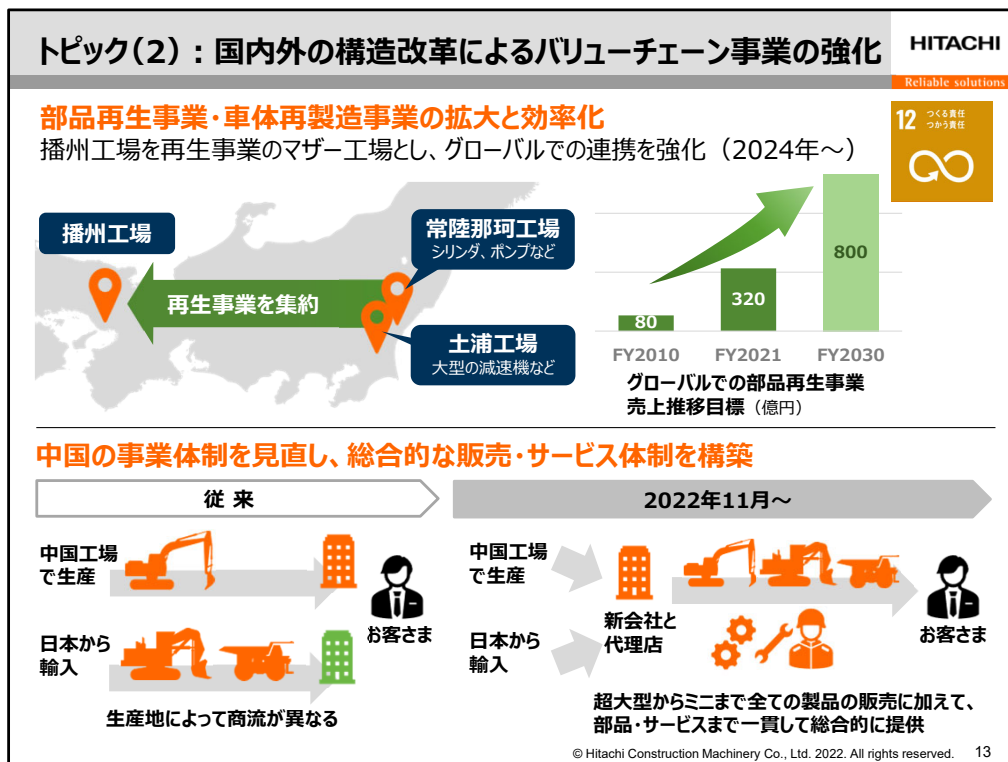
トピック（2）：国内外の構造改革によるバリューチェーン事業の強化

HITACHI
Reliable solutions

12 つくる責任 つかう責任

部品再生事業・車体再製造事業の拡大と効率化
播州工場を再生事業のマザー工場とし、グローバルでの連携を強化（2024年～）

播州工場

常陸那珂工場
シリンダ、ポンプなど

再生事業を集約

土浦工場
大型の減速機など

| FY2010 | FY2021 | FY2030 |
|---|---|---|
| 80 | 320 | 800 |

グローバルでの部品再生事業
売上推移目標（億円）

中国の事業体制を見直し、総合的な販売・サービス体制を構築

従 来

中国工場で生産

日本から輸入

お客さま

生産地によって商流が異なる

2022年11月～

中国工場で生産

日本から輸入

新会社と代理店

お客さま

超大型からミニまで全ての製品の販売に加えて、部品・サービスまで一貫して総合的に提供

© Hitachi Construction Machinery Co., Ltd. 2022. All rights reserved. 13